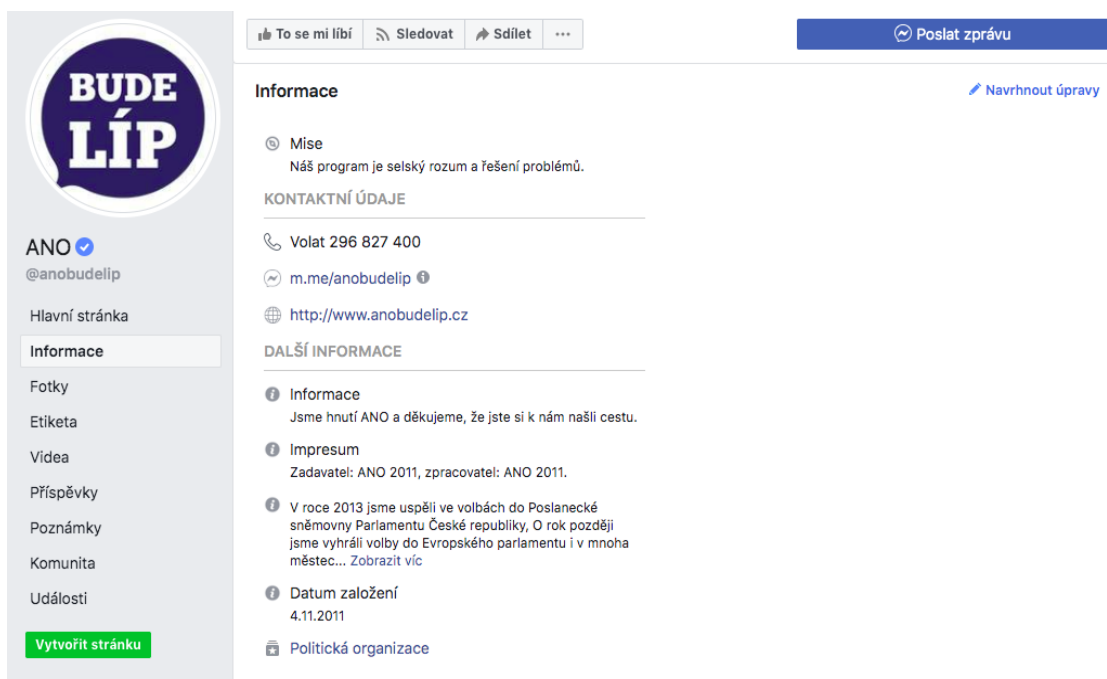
BUDE LÍP

ANO
@anobudelip

Hlavní stránka
Informace
Fotky
Etiketa
Videa
Příspěvky
Poznámky
Komunita
Události

Vytvořit stránku

To se mi líbí
Sledovat
Sdílet
···
Poslat zprávu

Informace
Navrhnout úpravy

Mise
Náš program je selský rozum a řešení problémů.

KONTAKTNÍ ÚDAJE

Volat 296 827 400

m.me/anobudelip

http://www.anobudelip.cz

DALŠÍ INFORMACE

Informace
Jsme hnutí ANO a děkujeme, že jste si k nám našli cestu.

Impresum
Zadavatel: ANO 2011, zpracovatel: ANO 2011.

V roce 2013 jsme uspěli ve volbách do Poslanecké sněmovny Parlamentu České republiky, O rok později jsme vyhráli volby do Evropského parlamentu i v mnoha městec... Zobrazit víc

Datum založení
4.11.2011

Politická organizace